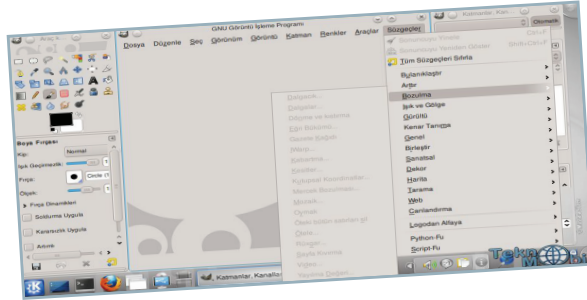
GNU Görüntü İşleme Programı

Dosya Düzenle Seç Görünüm Görüntü Katman Renkler Araçlar Süzgeçler

Katmanlar, Kan

Olağan

Ctrl+F

Shift+Ctrl+F

Tüm Süzgeçleri Sıfırla

Bulanıklaştır

Artır

Bozulma

Işık ve Gölge

Gürültü

Kenar Tanıma

Genel

Birleştir

Sanatsal

Dekor

Harita

Tarama

Web

Canlandırma

Logodan Alfaya

Python-Fu

Script-Fu

Boya Fırçası

Kip:

Normal

Işık Geçirmezlik

Fırça:

Circle (1

Ölçek:

Fırça Dinamikleri

Soldurma Uygula

Kararsızlık Uygula

Artırım

Katmanlar, Kanallı

Teknomobil